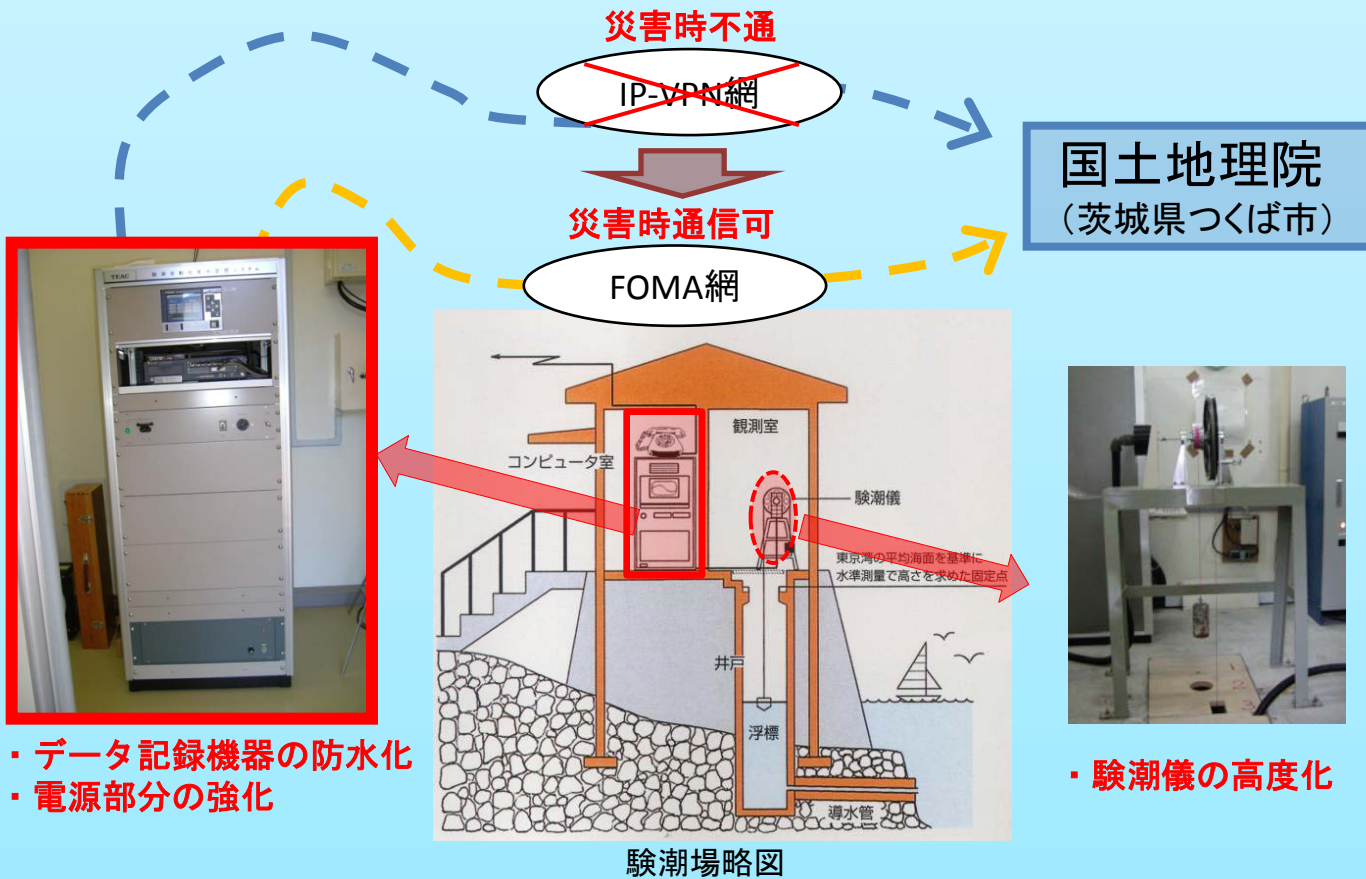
災害時不通

IP-VPN網

災害時通信可

FOMA網

国土地理院
（茨城県つくば市）

TEAC

観測室

コンピュータ室

験潮儀

東京湾の平均海面を基準に水準測量で高さを求めた固定点

井戸

浮標

導水管

・データ記録機器の防水化
・電源部分の強化

・験潮儀の高度化

験潮場略図